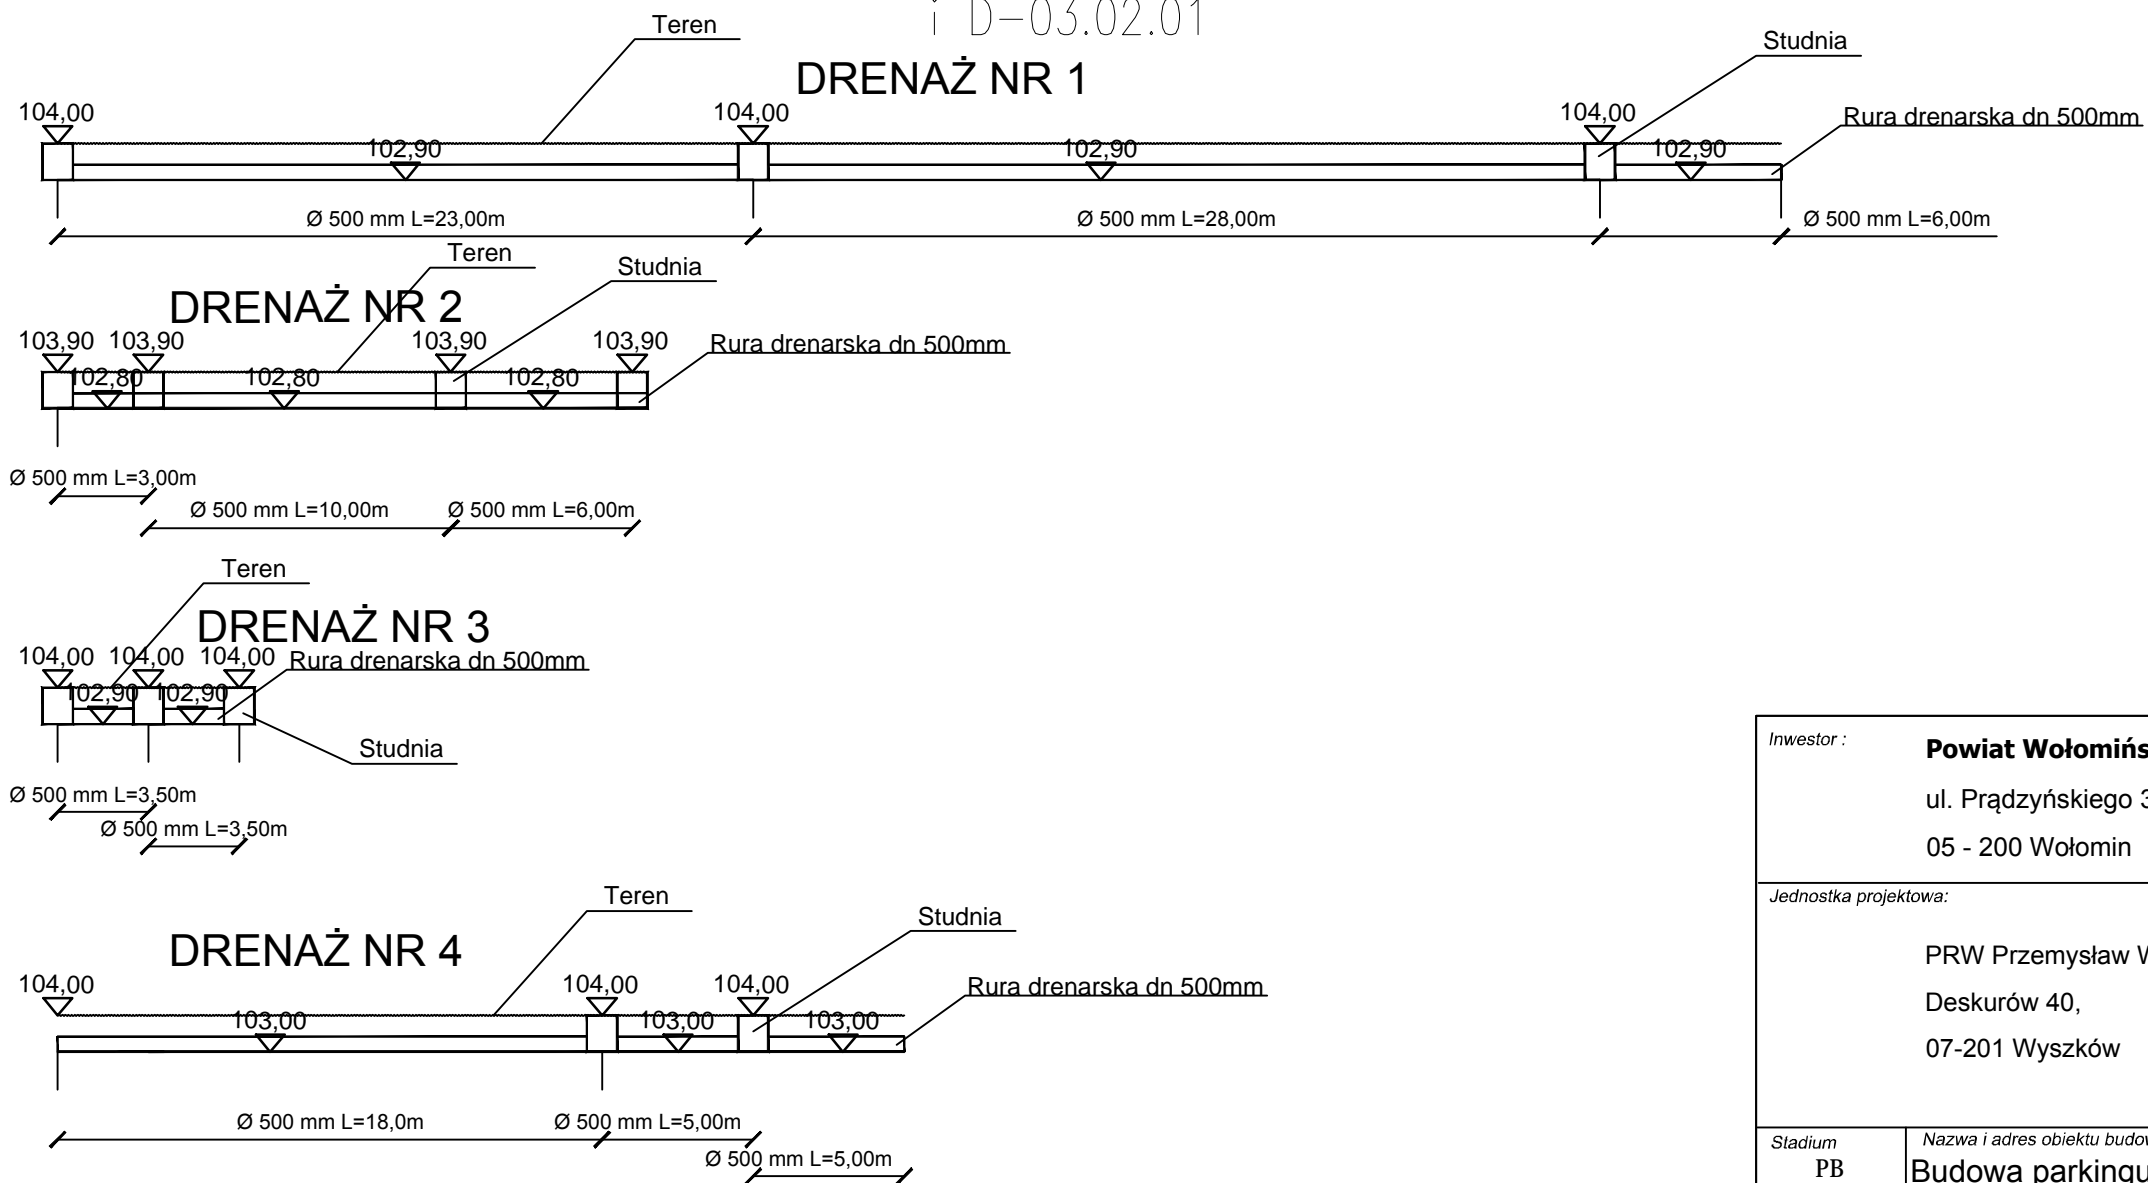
i D–03.02.01

Teren

DRENAŻ NR 1

Studnia

104,00

104,00

104,00

Rura drenarska dn 500mm

102,90

102,90

102,90

Ø 500 mm L=23,00m

Ø 500 mm L=28,00m

Ø 500 mm L=6,00m

Teren

Studnia

DRENAŻ NR 2

103,90 103,90

103,90

103,90

Rura drenarska dn 500mm

102,80

102,80

102,80

Ø 500 mm L=3,00m

Ø 500 mm L=10,00m

Ø 500 mm L=6,00m

Teren

DRENAŻ NR 3

104,00 104,00 104,00

Rura drenarska dn 500mm

102,90

102,90

Studnia

Ø 500 mm L=3,50m

Ø 500 mm L=3,50m

Teren

Studnia

DRENAŻ NR 4

104,00

104,00

104,00

Rura drenarska dn 500mm

103,00

103,00

103,00

Ø 500 mm L=18,0m

Ø 500 mm L=5,00m

Ø 500 mm L=5,00m

Inwestor :

Powiat Wołomińs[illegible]

ul. Prądzyńskiego 3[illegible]

05 - 200 Wołomin

Jednostka projektowa:

PRW Przemysław W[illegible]

Deskurów 40,

07-201 Wyszków

Stadium

PB

Nazwa i adres obiektu budo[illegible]

Budowa parkingu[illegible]